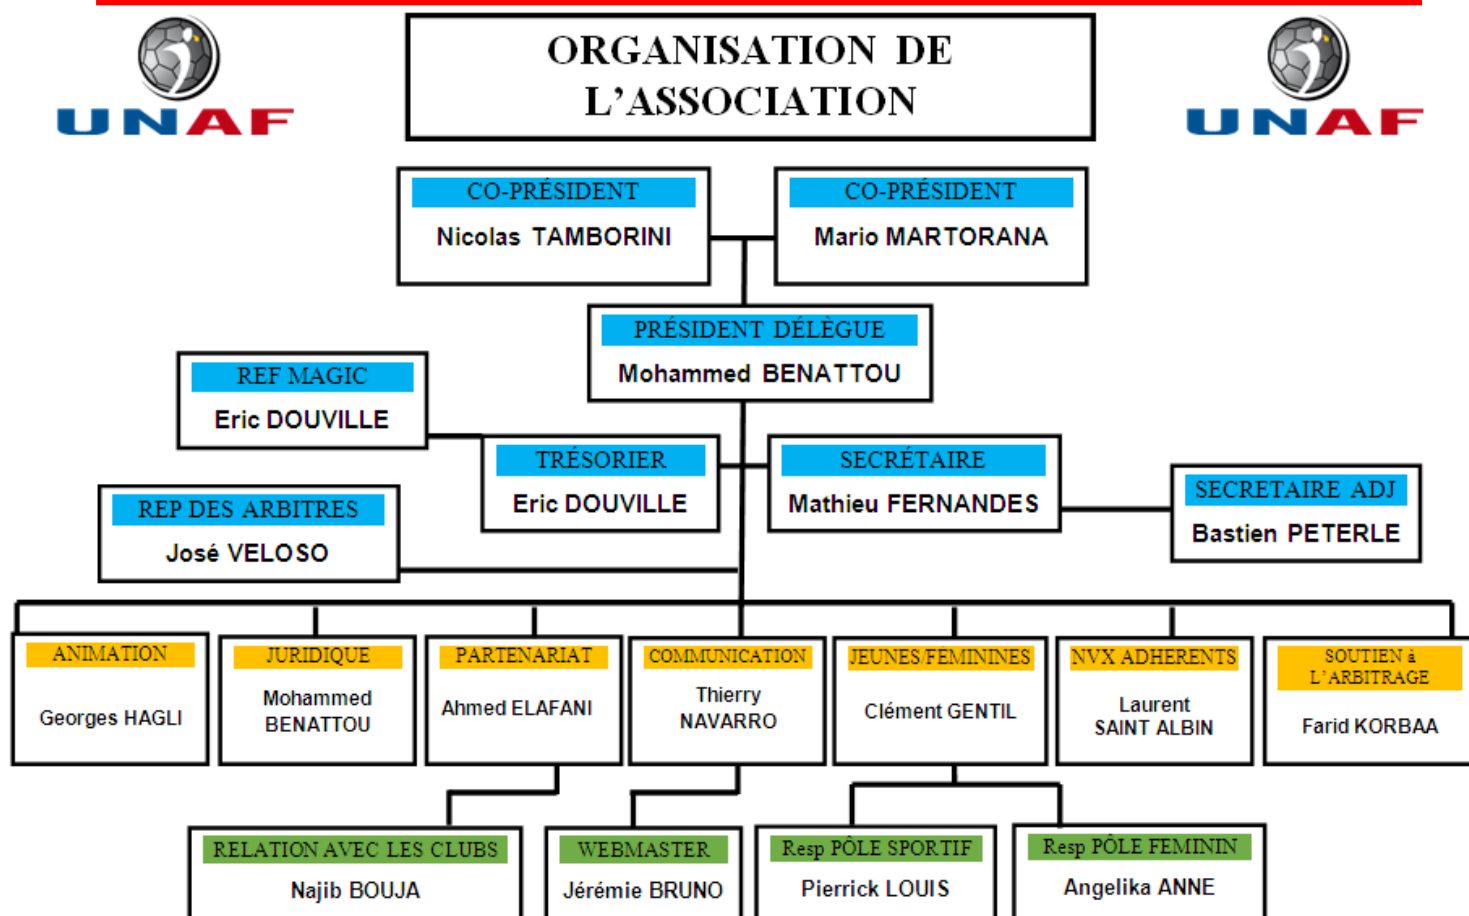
UNAF

ORGANISATION DE L'ASSOCIATION

UNAF

CO-PRÉSIDENT
Nicolas TAMBORINI

CO-PRÉSIDENT
Mario MARTORANA

PRÉSIDENT DÉLÈGUE
Mohammed BENATTOU

REF MAGIC
Eric DOUVILLE

TRÉSORIER
Eric DOUVILLE

SECRÉTAIRE
Mathieu FERNANDES

SECRETAIRE ADJ
Bastien PETERLE

REP DES ARBITRES
José VELOSO

ANIMATION
Georges HAGLI

JURIDIQUE
Mohammed BENATTOU

PARTENARIAT
Ahmed ELAFANI

COMMUNICATION
Thierry NAVARRO

JEUNES/FEMININES
Clément GENTIL

NVX ADHERENTS
Laurent SAINT ALBIN

SOUTIEN à L'ARBITRAGE
Farid KORBAA

RELATION AVEC LES CLUBS
Najib BOUJA

WEBMASTER
Jérémie BRUNO

Resp PÔLE SPORTIF
Pierrick LOUIS

Resp PÔLE FEMININ
Angelika ANNE